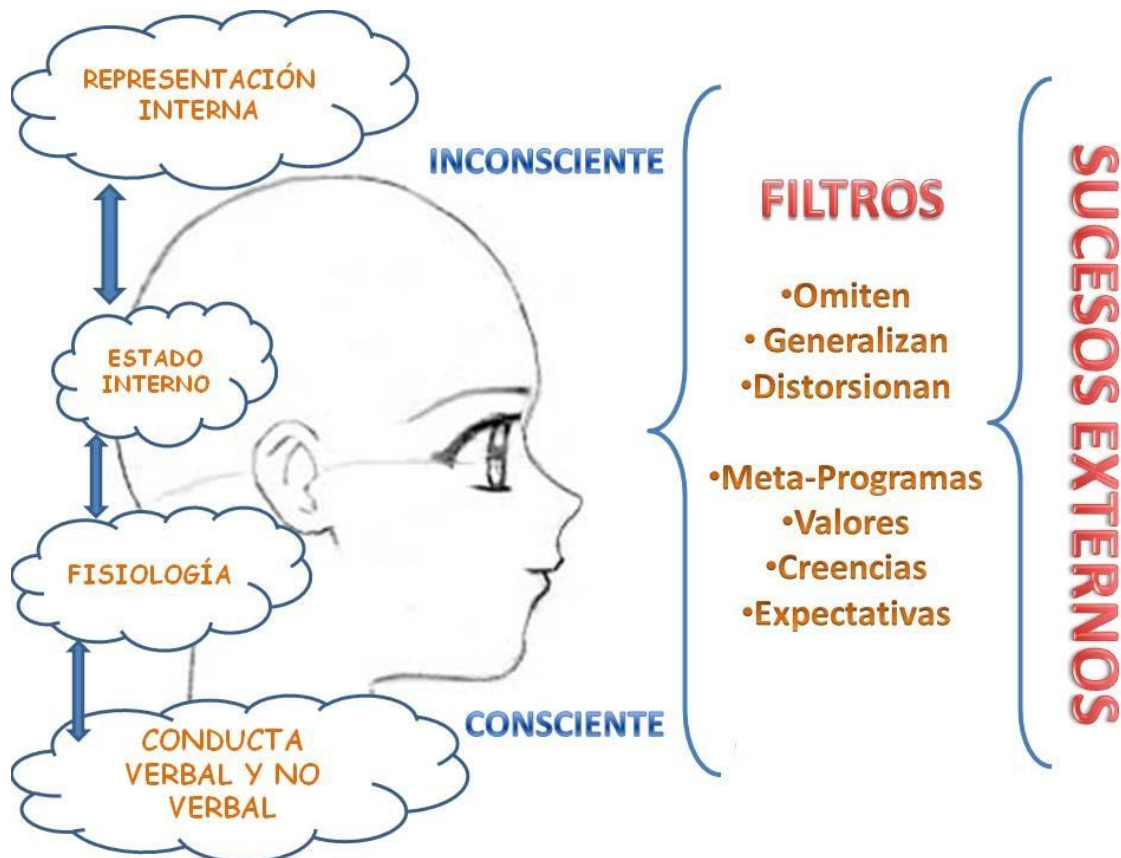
REPRESENTACIÓN INTERNA

ESTADO INTERNO

FISIOLOGÍA

CONDUCTA VERBAL Y NO VERBAL

INCONSCIENTE

CONSCIENTE

FILTROS

•Omiten
• Generalizan
•Distorsionan

•Meta-Programas
•Valores
•Creencias
•Expectativas

SUCESOS EXTERNOS